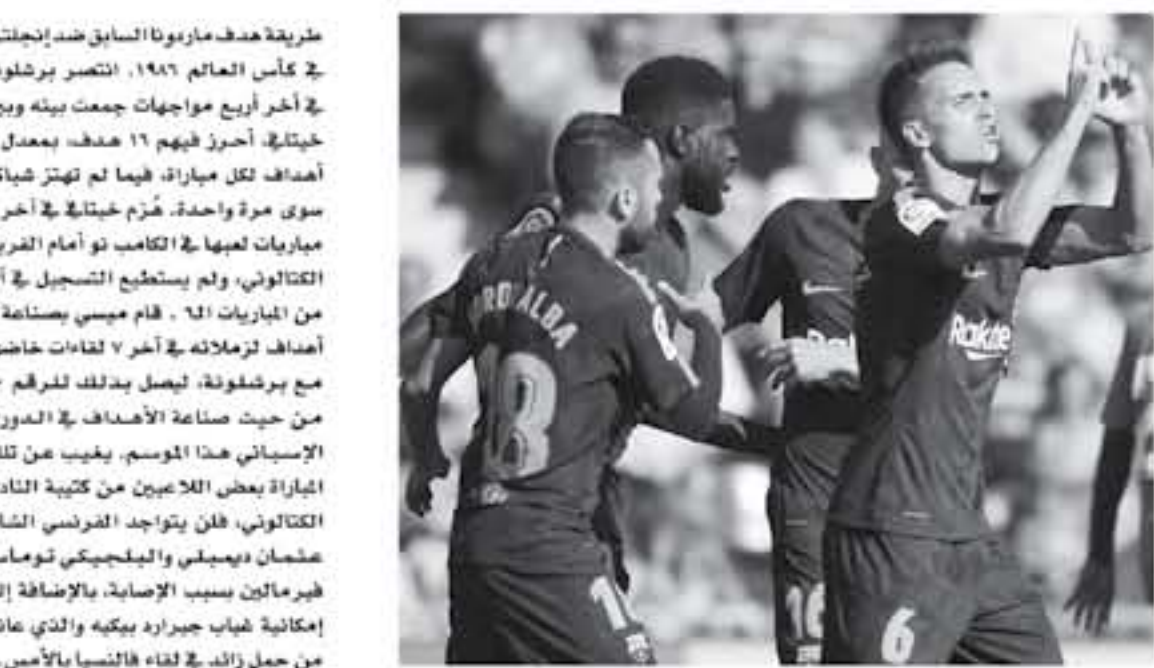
طريقة هدف مارادونا السابق ضد إنجلترا في كأس العالم ١٩٨٦. انتصر برشلونة في آخر أربع مواجهات جمعت بينه وبين خيتافي، أحرز فيهم ١٦ هدف، بمعدل أهداف لكل مباراة، فيما لم تهتز شباكه سوى مرة واحدة. هُزِم خيتافي في آخر مباريات لعبها في الكامب نو أمام الفريق الكتالوني، ولم يستطيع التسجيل في من المباريات الـ . قام ميسي بصناعة أهداف لزملائه في آخر ٧ لقاءات خاضها مع برشلونة، ليصل بذلك للرقم من حيث صناعة الأهداف في الدوري الإسباني هذا الموسم. يغيب عن تلك المباراة بعض اللاعبين من كتيبة النادي الكتالوني، فلن يتواجد الفرنسي الشاب عثمان ديمبلي والبلجيكي توماس فيرمالين بسبب الإصابة، بالإضافة إلى إمكانية غياب جيرارد بيكيه والذي عانى من حمل زائد في لقاء فالنسيا بالأمس

JORDI ALBA
18
Rakuten
16
6